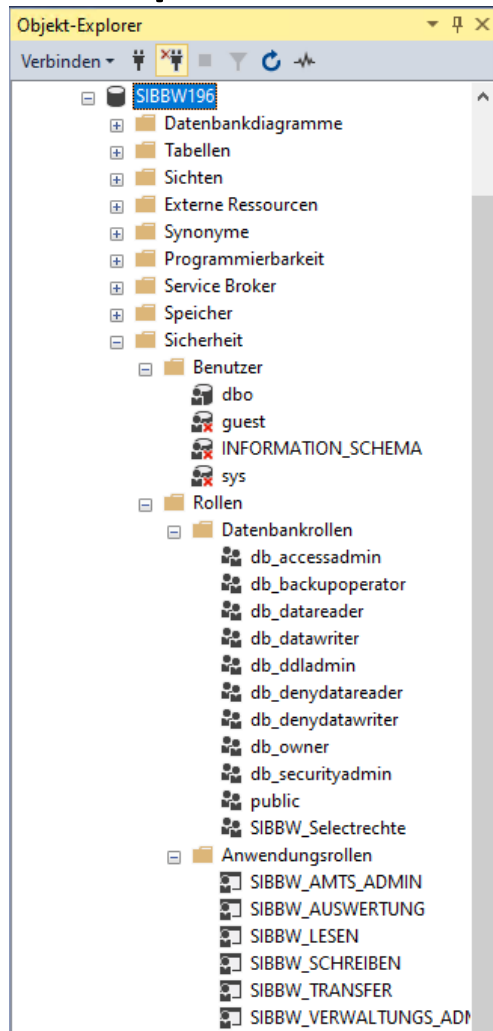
Objekt-Explorer
Verbinden
SIBBW196
Datenbankdiagramme
Tabellen
Sichten
Externe Ressourcen
Synonyme
Programmierbarkeit
Service Broker
Speicher
Sicherheit
Benutzer
dbo
guest
INFORMATION_SCHEMA
sys
Rollen
Datenbankrollen
db_accessadmin
db_backupoperator
db_datareader
db_datawriter
db_ddladmin
db_denydatareader
db_denydatawriter
db_owner
db_securityadmin
public
SIBBW_Selectrechte
Anwendungsrollen
SIBBW_AMTS_ADMIN
SIBBW_AUSWERTUNG
SIBBW_LESEN
SIBBW_SCHREIBEN
SIBBW_TRANSFER
SIBBW_VERWALTUNGS_ADM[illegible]